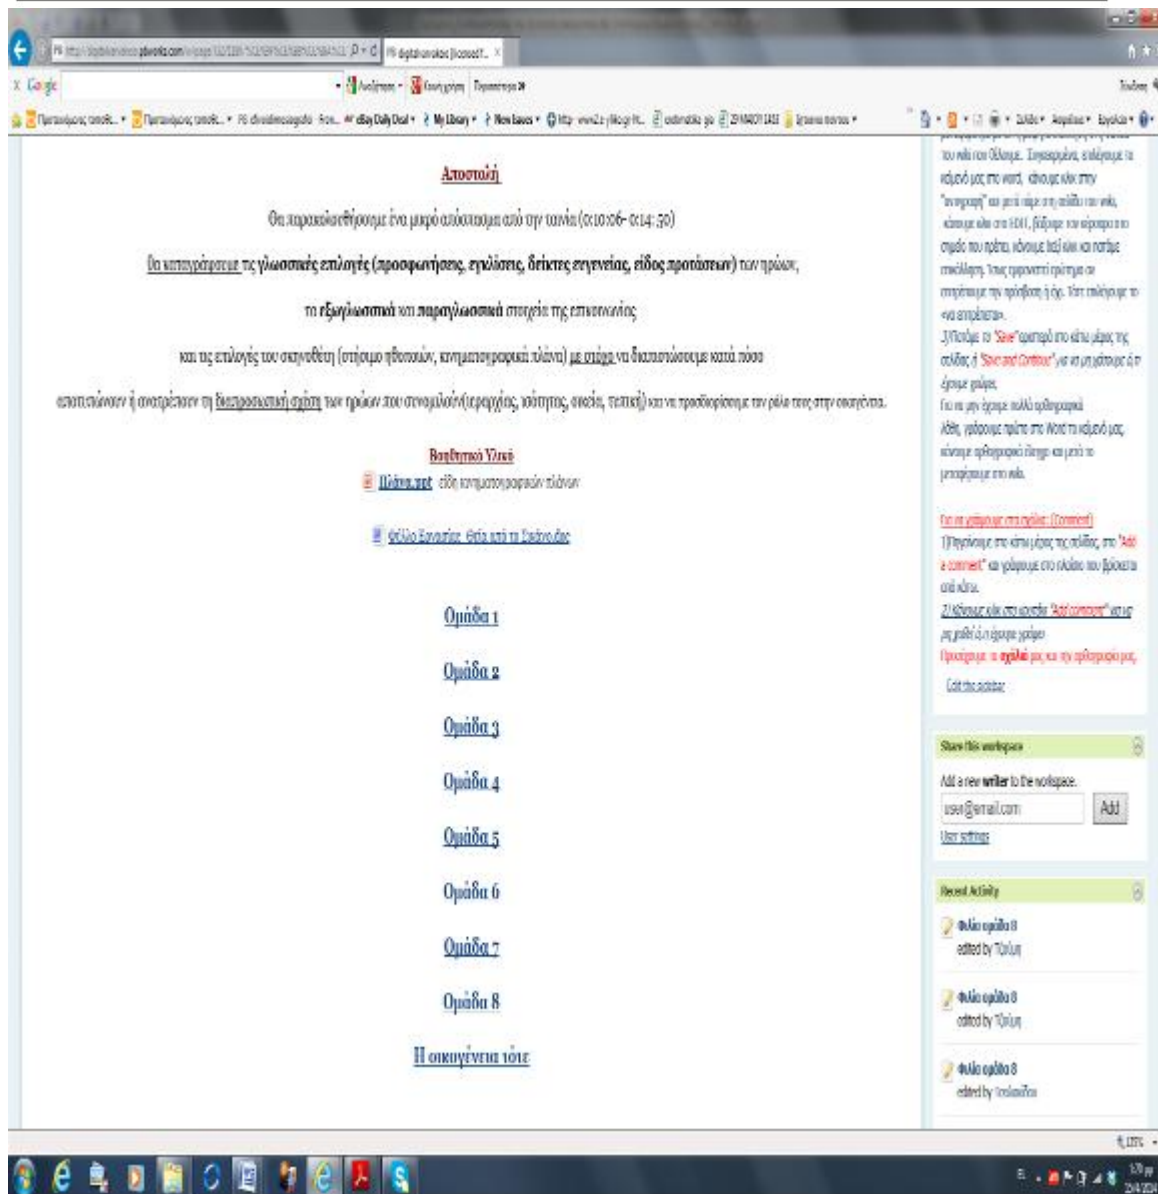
Αποστολή

Θα παρακολουθήσουμε ένα μικρό απόσπασμα από την ταινία (0:10:06- 0:14:50)

Θα καταγράψουμε τις γλωσσικές επιλογές (προσφωνήσεις, εγκλίσεις, δείκτες ευγένειας, είδος προτάσεων) των ηρώων,

τα εξωγλωσσικά και παραγλωσσικά στοιχεία της επικοινωνίας

και τις επιλογές του σκηνοθέτη (στήσιμο ηθοποιών, κινηματογραφικά πλάνα) με στόχο να διαπιστώσουμε κατά πόσο

αποτυπώνουν ή ανατρέπουν τη διαπροσωπική σχέση των ηρώων που συνομιλούν (ιεραρχίας, ισότητας, οικεία, τυπική) και να προσδιορίσουμε τον ρόλο τους στην οικογένεια.

Βοηθητικό Υλικό
Πλάνα.ppt είδη κινηματογραφικών πλάνων

Φύλλο Εργασίας. Ότα από τη Σπάρτη.doc

Ομάδα 1

Ομάδα 2

Ομάδα 3

Ομάδα 4

Ομάδα 5

Ομάδα 6

Ομάδα 7

Ομάδα 8

Η οικογένεια τότε

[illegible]

Share this workspace
Add a new writer to the workspace.
user@email.com
Add
User settings

Recent Activity
Φύλλο ομάδα 8
edited by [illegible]
Φύλλο ομάδα 8
edited by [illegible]
Φύλλο ομάδα 8
edited by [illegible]